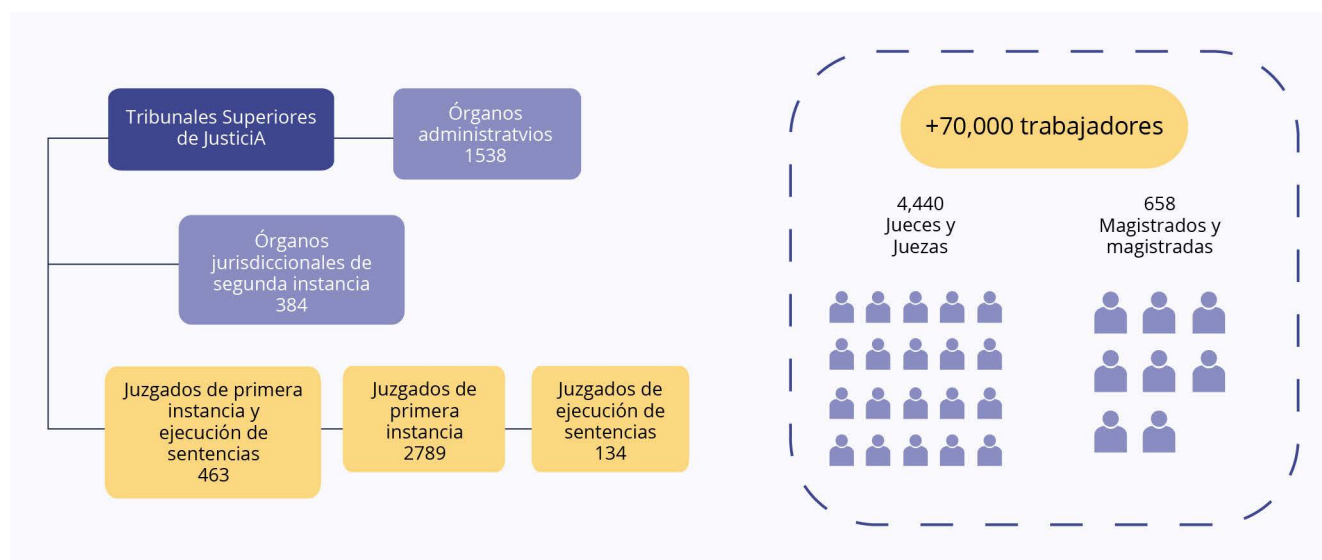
Tribunales Superiores de JusticiA

Órganos administratvios 1538

Órganos jurisdiccionales de segunda instancia 384

Juzgados de primera instancia y ejecución de sentencias 463

Juzgados de primera instancia 2789

Juzgados de ejecución de sentencias 134

+70,000 trabajadores

4,440 Jueces y Juezas

658 Magistrados y magistradas